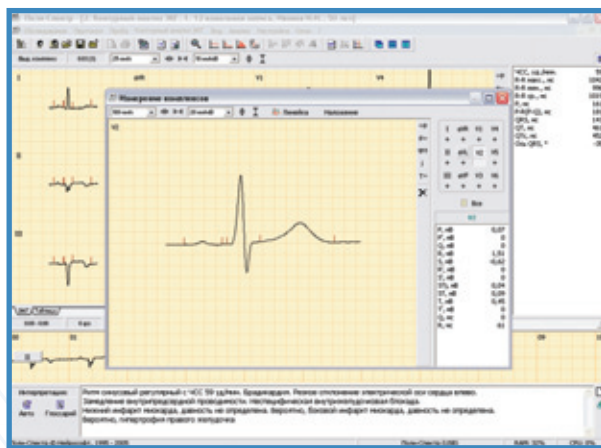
Измерение комплексов

Линейка Наложение

V2

I aVR V1 V4
II aVL V2 V5
III aVF V3 V6

Все

P, мВ 0,07
Q, мВ 0
R, мВ 1,51
S, мВ -0,62
T, мВ 0,45

I
II
III
aVR
V1
V4

Интерпретация
Авто
Глоссарий

Ритм синусовый регулярный с ЧСС 59 уд/мин. Брадикардия. Резкое отклонение электрической оси сердца влево.
Замедление внутрипредсердной проводимости. Неспецифическая внутрижелудочковая блокада.
Нижний инфаркт миокарда, давность не определена. Вероятно, боковой инфаркт миокарда, давность не определена.
Вероятно, гипертрофия правого желудочка